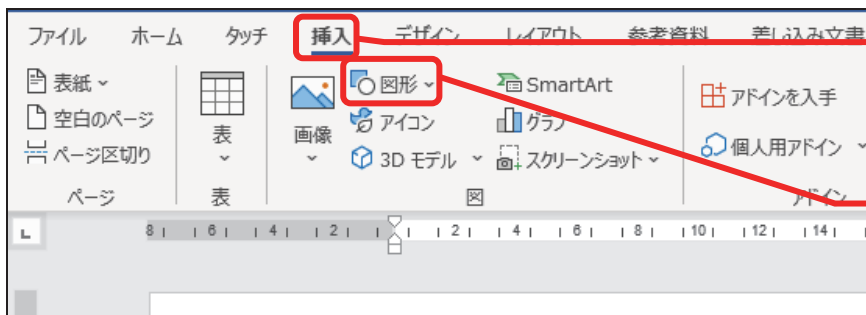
ファイル ホーム タッチ 挿入 デザイン レイアウト 参考資料 差し込み文書

表紙 ⌄
空白のページ
ページ区切り
ページ

表
⌄
表

画像
⌄

図形 ⌄
アイコン
3D モデル ⌄

SmartArt
グラフ
スクリーンショット ⌄

図

アドインを入手
個人用アドイン ⌄
アドイン

8 | 6 | 4 | 2 | | 2 | 4 | 6 | 8 | 10 | 12 | 14 |